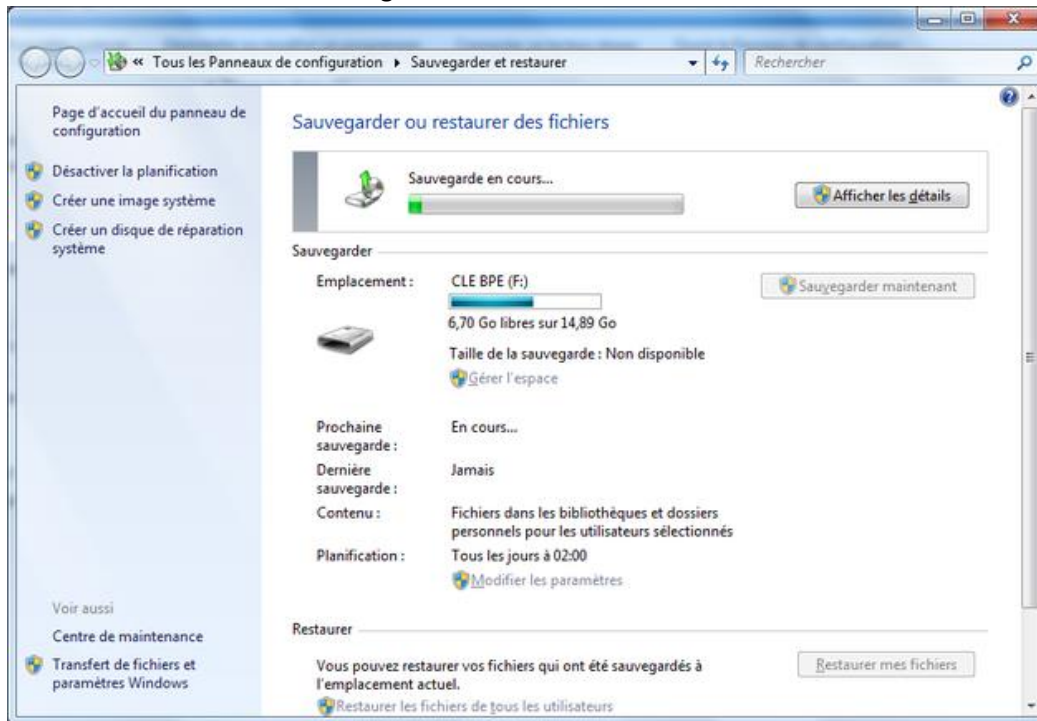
« Tous les Panneaux de configuration ▸ Sauvegarder et restaurer

Rechercher

Page d'accueil du panneau de configuration

Désactiver la planification

Créer une image système

Créer un disque de réparation système

Sauvegarder ou restaurer des fichiers

Sauvegarde en cours...

Afficher les détails

Sauvegarder

Emplacement : CLE BPE (F:)

6,70 Go libres sur 14,89 Go

Taille de la sauvegarde : Non disponible

Gérer l'espace

Sauvegarder maintenant

Prochaine sauvegarde : En cours...

Dernière sauvegarde : Jamais

Contenu : Fichiers dans les bibliothèques et dossiers personnels pour les utilisateurs sélectionnés

Planification : Tous les jours à 02:00

Modifier les paramètres

Voir aussi

Centre de maintenance

Transfert de fichiers et paramètres Windows

Restaurer

Vous pouvez restaurer vos fichiers qui ont été sauvegardés à l'emplacement actuel.

Restaurer mes fichiers

Restaurer les fichiers de tous les utilisateurs